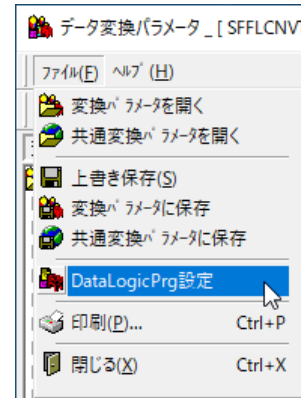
データ変換パラメータ _ [ SFFLCNV

ファイル(F) ヘルプ(H)

変換パラメータを開く
共通変換パラメータを開く
上書き保存(S)
変換パラメータに保存
共通変換パラメータに保存
DataLogicPrg設定
印刷(P)... Ctrl+P
閉じる(X) Ctrl+X